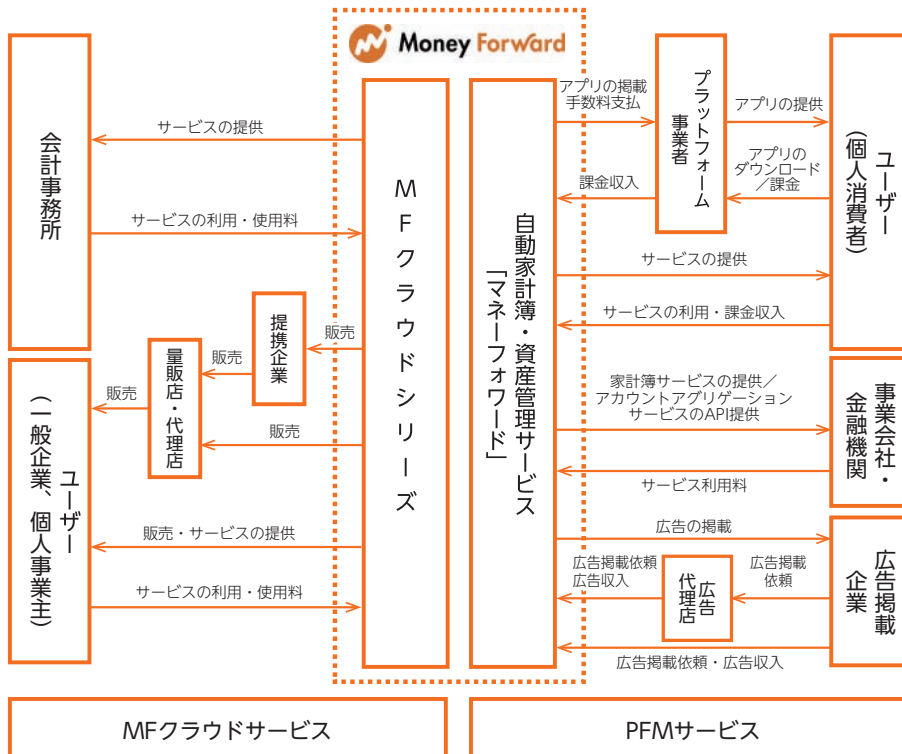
Money Forward

会計事務所

サービスの提供

サービスの利用・使用料

MFクラウドシリーズ

提携企業

販売

量販店・代理店

販売

販売

ユーザー（一般企業、個人事業主）

販売

販売・サービスの提供

サービスの利用・使用料

自動家計簿・資産管理サービス「マネーフォワード」

アプリの掲載手数料支払

プラットフォーム事業者

アプリの提供

アプリのダウンロード／課金

課金収入

ユーザー（個人消費者）

サービスの提供

サービスの利用・課金収入

家計簿サービスの提供／アカウントアグリゲーションサービスのAPI提供

事業会社・金融機関

サービス利用料

広告の掲載

広告掲載依頼
広告収入

広告代理店

広告掲載依頼

広告掲載企業

広告掲載依頼・広告収入

MFクラウドサービス

PFMサービス